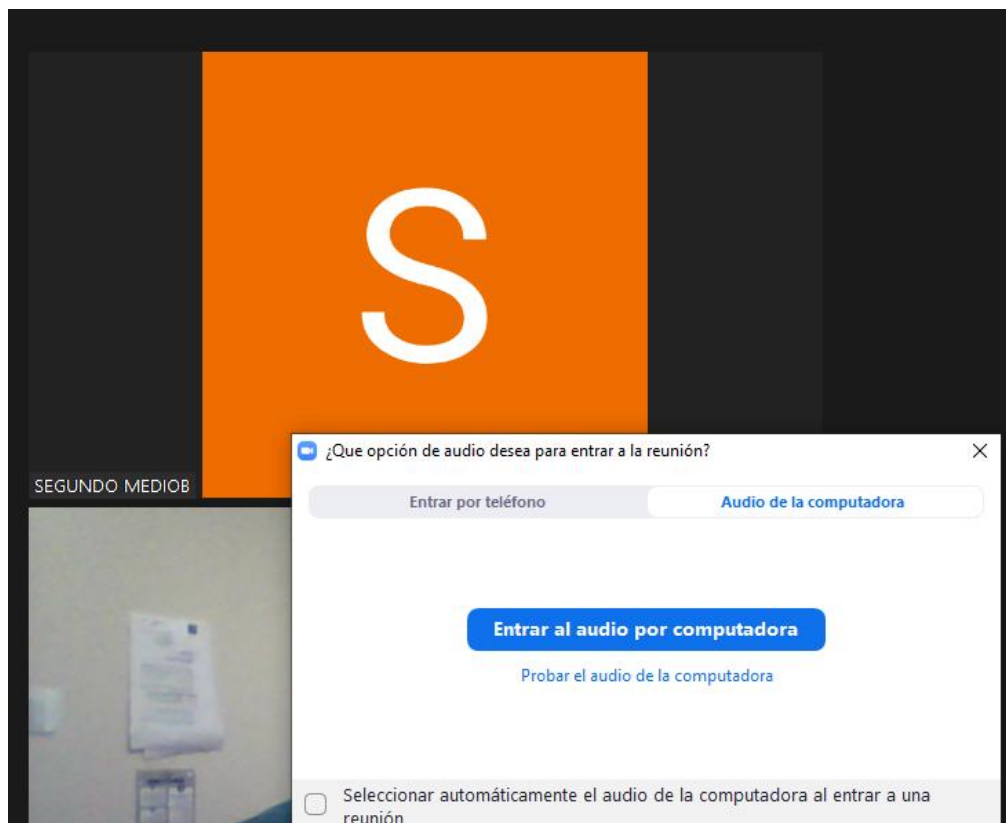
S

SEGUNDO MEDIOB

¿Que opción de audio desea para entrar a la reunión?

×

Entrar por teléfono

Audio de la computadora

Entrar al audio por computadora

Probar el audio de la computadora

Seleccionar automáticamente el audio de la computadora al entrar a una reunión